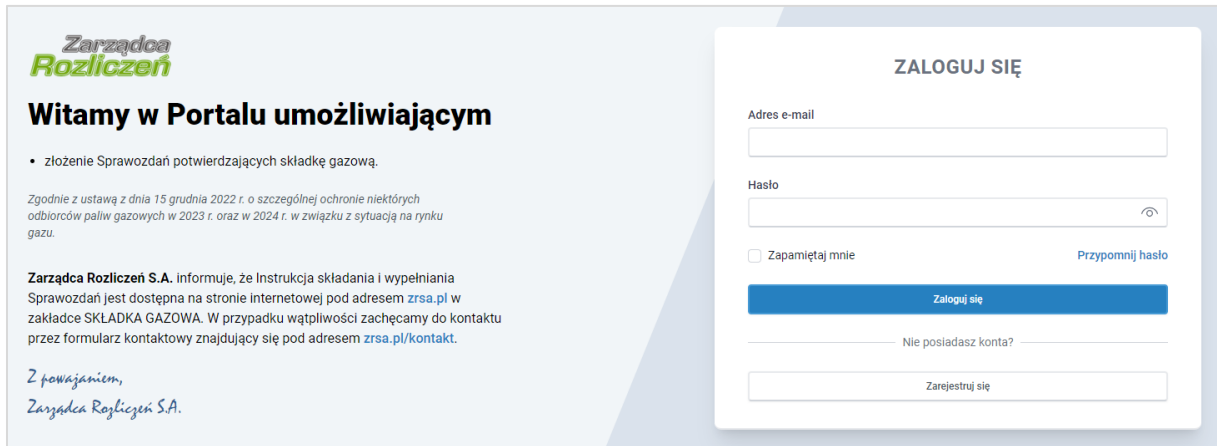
Zarządca
Rozliczeń

Witamy w Portalu umożliwiającym

- złożenie Sprawozdań potwierdzających składkę gazową.

Zgodnie z ustawą z dnia 15 grudnia 2022 r. o szczególnej ochronie niektórych odbiorców paliw gazowych w 2023 r. oraz w 2024 r. w związku z sytuacją na rynku gazu.

Zarządca Rozliczeń S.A. informuje, że Instrukcja składania i wypełniania Sprawozdań jest dostępna na stronie internetowej pod adresem zrsa.pl w zakładce SKŁADKA GAZOWA. W przypadku wątpliwości zachęcamy do kontaktu przez formularz kontaktowy znajdujący się pod adresem zrsa.pl/kontakt.

Z poważaniem,
Zarządca Rozliczeń S.A.

ZALOGUJ SIĘ

Adres e-mail

Hasło

Zapamiętaj mnie

Przypomnij hasło

Zaloguj się

Nie posiadasz konta?

Zarejestruj się